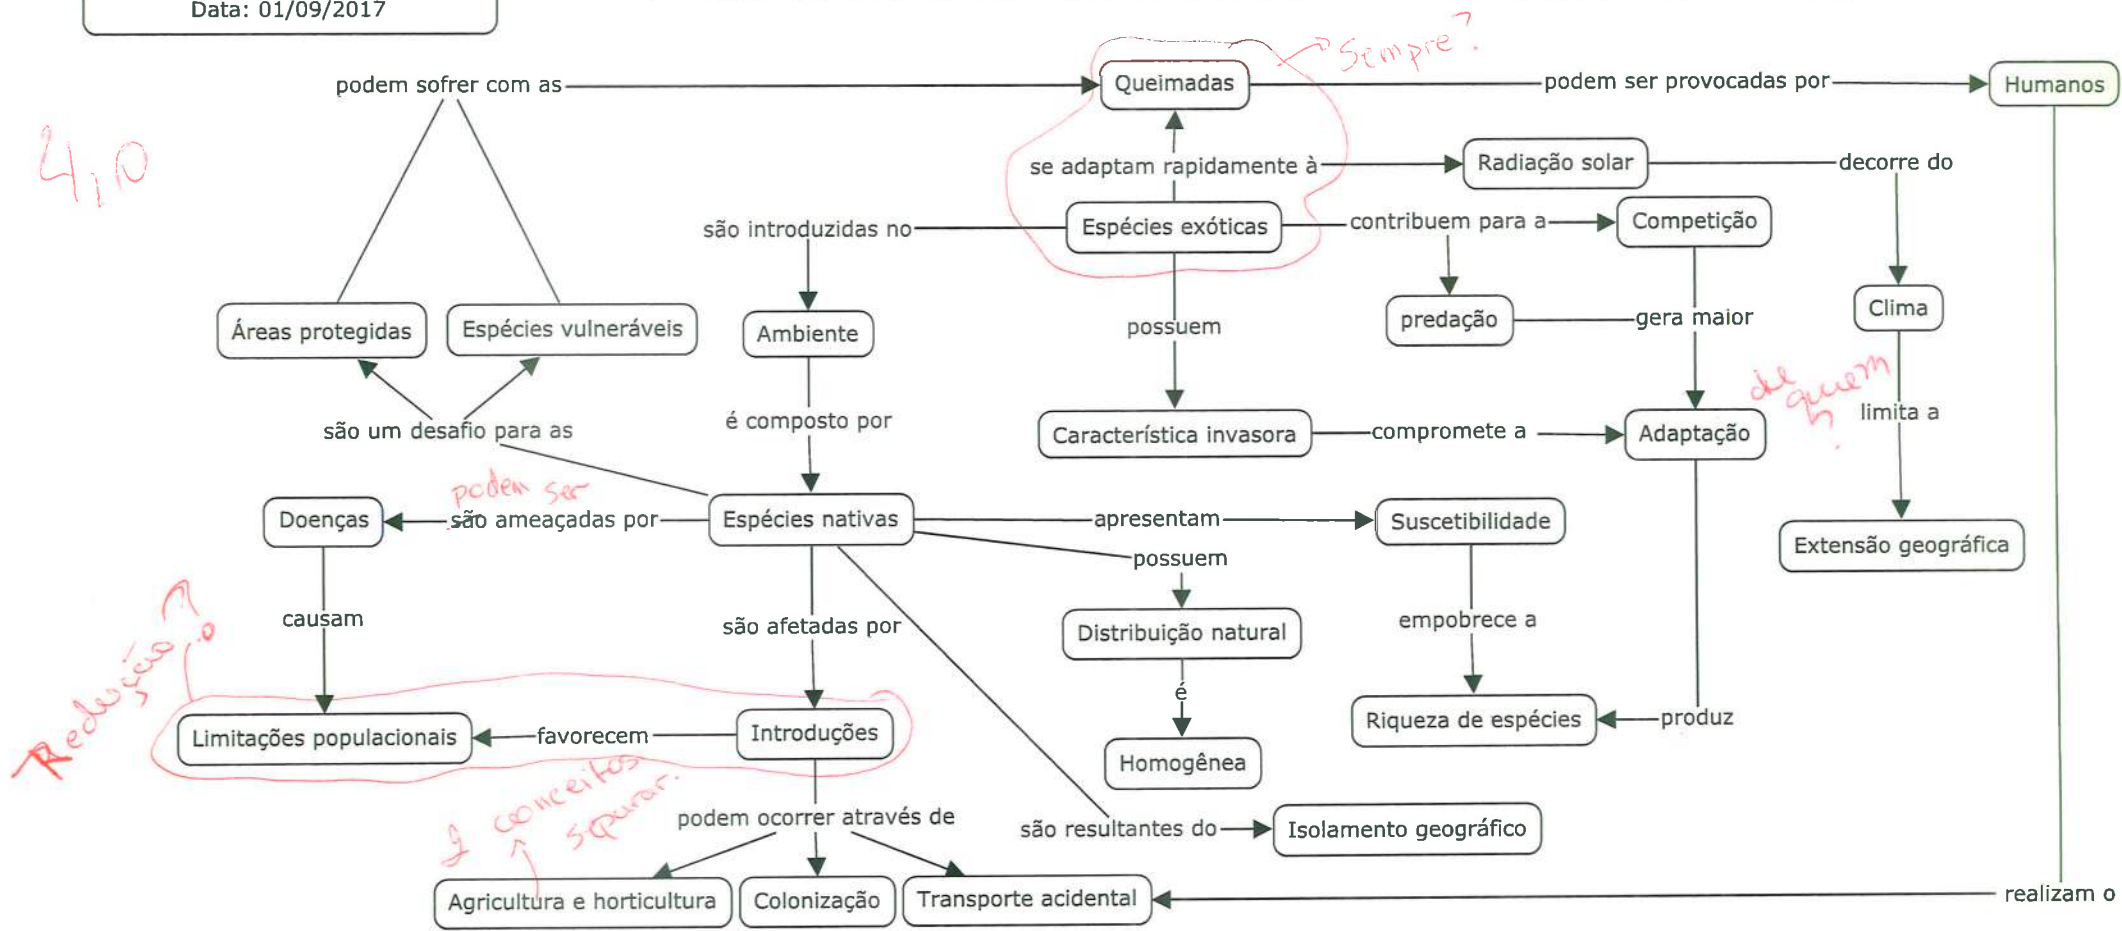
Data: 01/09/2017

4,0

podem sofrer com as

Queimadas

Sempre?

podem ser provocadas por

Humanos

se adaptam rapidamente à

Radiação solar

decorre do

são introduzidas no

Espécies exóticas

contribuem para a

Competição

Áreas protegidas

Espécies vulneráveis

Ambiente

possuem

predação

gera maior

Clima

de quem

limita a

são um desafio para as

é composto por

Característica invasora

compromete a

Adaptação

Extensão geográfica

Doenças

podem ser

são ameaçadas por

Espécies nativas

apresentam

Suscetibilidade

possuem

causam

são afetadas por

Distribuição natural

empobrece a

Redução?

é

Limitações populacionais

favorecem

Introduções

Riqueza de espécies

produz

Homogênea

2 conceitos separar.

podem ocorrer através de

são resultantes do

Isolamento geográfico

Agricultura e horticultura

Colonização

Transporte acidental

realizam o